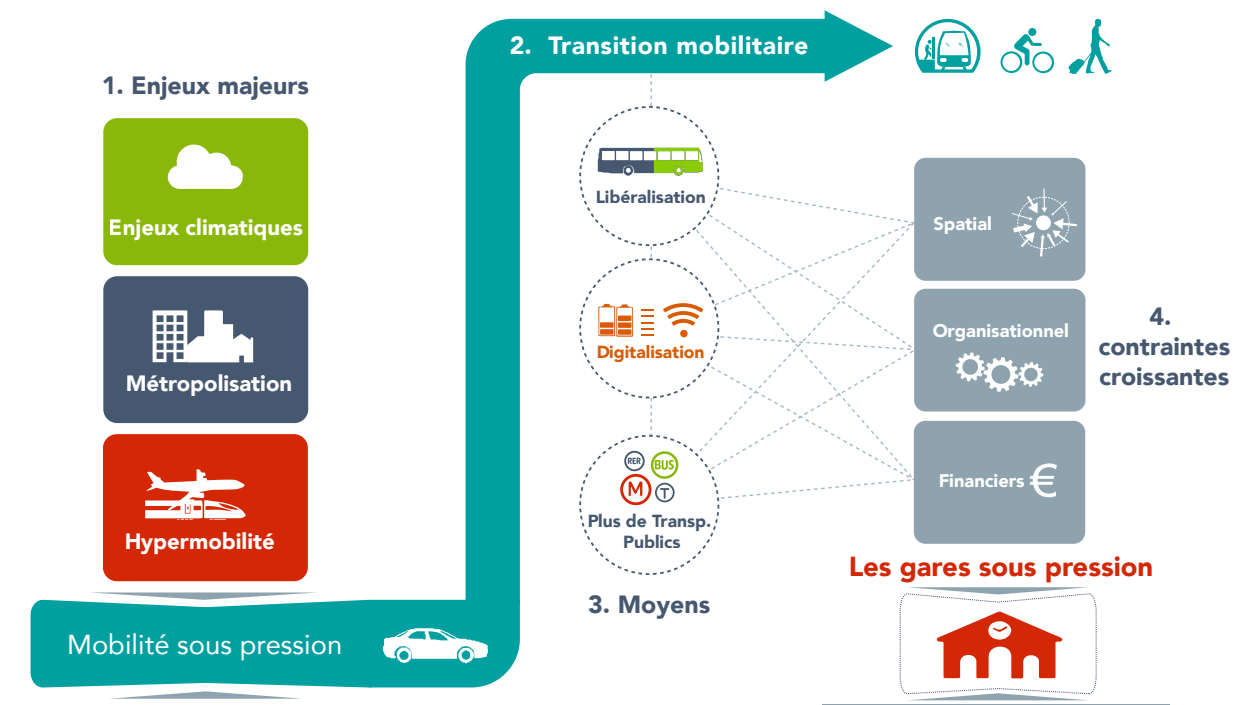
1. Enjeux majeurs

Enjeux climatiques

Métropolisation

Hypermobilité

Mobilité sous pression

2. Transition mobilitaire

Libéralisation

Digitalisation

RER BUS M T

Plus de Transp. Publics

3. Moyens

Spatial

Organisationnel

Financiers €

4. contraintes croissantes

Les gares sous pression